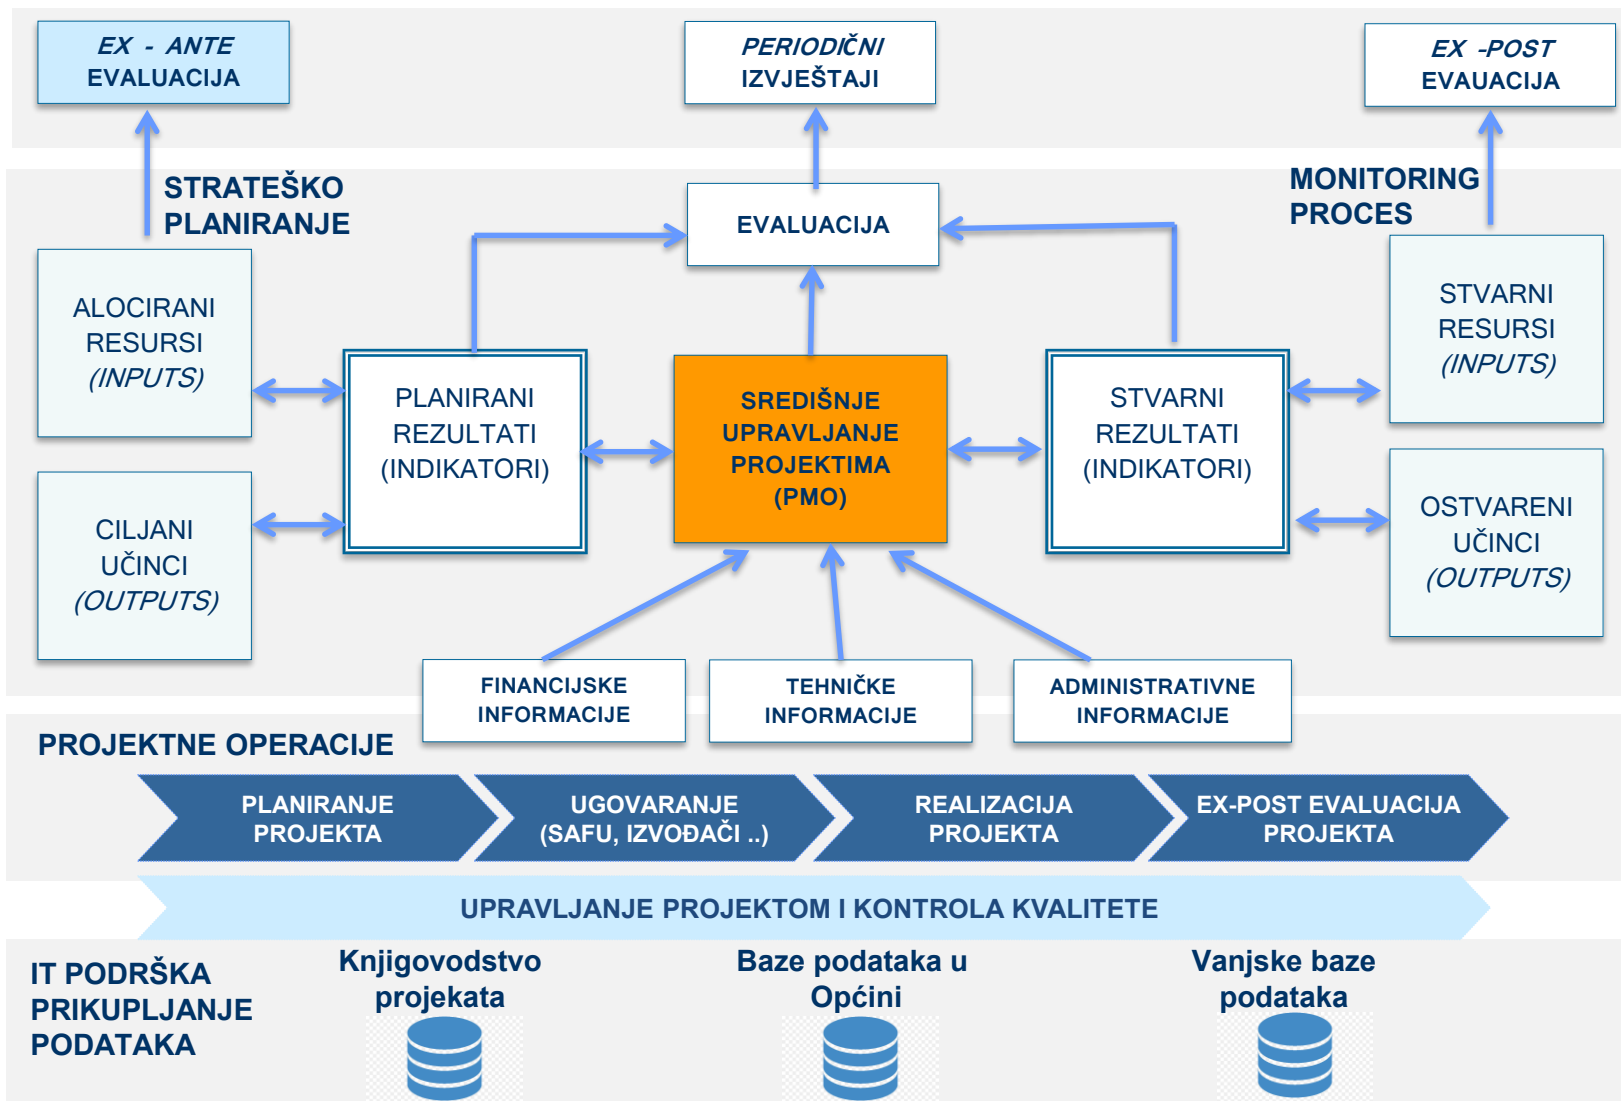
EX - ANTE EVALUACIJA

PERIODIČNI IZVJEŠTAJI

EX -POST EVAUACIJA

STRATEŠKO PLANIRANJE

EVALUACIJA

MONITORING PROCES

ALOCIRANI RESURSI (INPUTS)

PLANIRANI REZULTATI (INDIKATORI)

SREDIŠNJE UPRAVLJANJE PROJEKTIMA (PMO)

STVARNI REZULTATI (INDIKATORI)

STVARNI RESURSI (INPUTS)

CILJANI UČINCI (OUTPUTS)

OSTVARENI UČINCI (OUTPUTS)

FINANCIJSKE INFORMACIJE

TEHNIČKE INFORMACIJE

ADMINISTRATIVNE INFORMACIJE

PROJEKTNE OPERACIJE

PLANIRANJE PROJEKTA

UGOVARANJE (SAFU, IZVOĐAČI ..)

REALIZACIJA PROJEKTA

EX-POST EVALUACIJA PROJEKTA

UPRAVLJANJE PROJEKTOM I KONTROLA KVALITETE

IT PODRŠKA PRIKUPLJANJE PODATAKA

Knjigovodstvo projekata

Baze podataka u Općini

Vanjske baze podataka